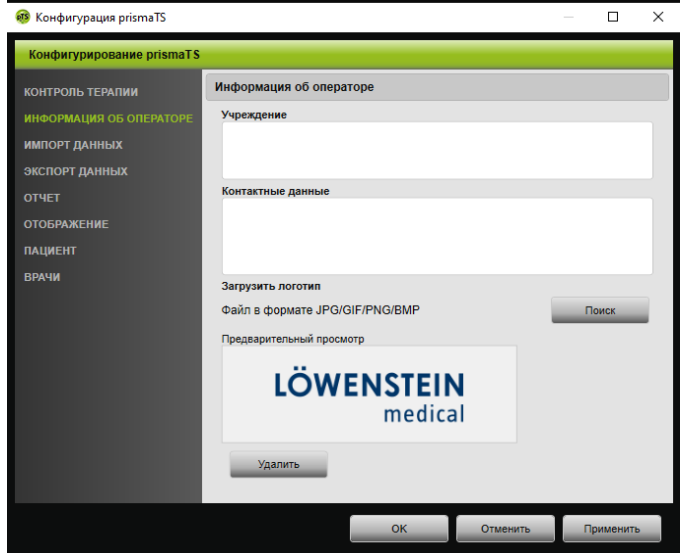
Конфигурация prismaTS

Конфигурирование prismaTS

КОНТРОЛЬ ТЕРАПИИ
ИНФОРМАЦИЯ ОБ ОПЕРАТОРЕ
ИМПОРТ ДАННЫХ
ЭКСПОРТ ДАННЫХ
ОТЧЕТ
ОТОБРАЖЕНИЕ
ПАЦИЕНТ
ВРАЧИ

Информация об операторе

Учреждение

Контактные данные

Загрузить логотип

Файл в формате JPG/GIF/PNG/BMP

Поиск

Предварительный просмотр

LÖWENSTEIN
medical

Удалить

OK
Отменить
Применить